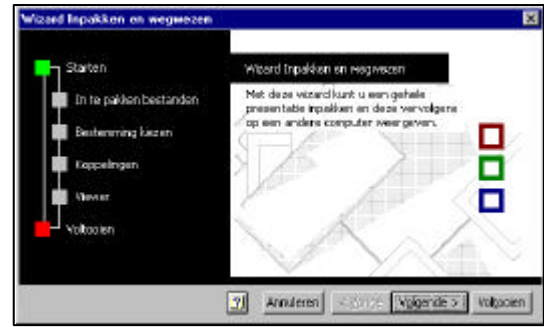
Wizard Inpakken en wegwezen

Starten

In te pakken bestanden

Bestemming kiezen

Koppelingen

Viewer

Voltooien

Wizard Inpakken en wegwezen

Met deze wizard kunt u een gehele presentatie inpakken en deze vervolgens op een andere computer weergeven.

?

Annuleren

< Vorige

Volgende >

Voltooien